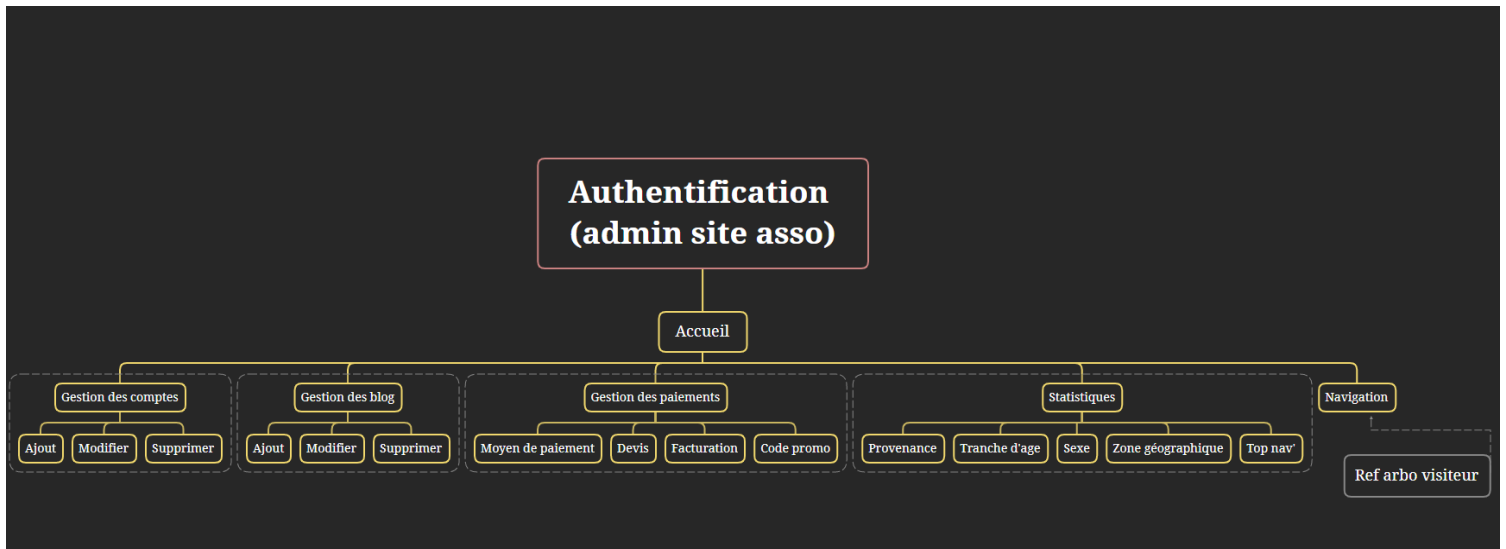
Authentification (admin site asso)

Accueil

Gestion des comptes
Ajout
Modifier
Supprimer

Gestion des blog
Ajout
Modifier
Supprimer

Gestion des paiements
Moyen de paiement
Devis
Facturation
Code promo

Statistiques
Provenance
Tranche d'age
Sexe
Zone géographique
Top nav'

Navigation

Ref arbo visiteur